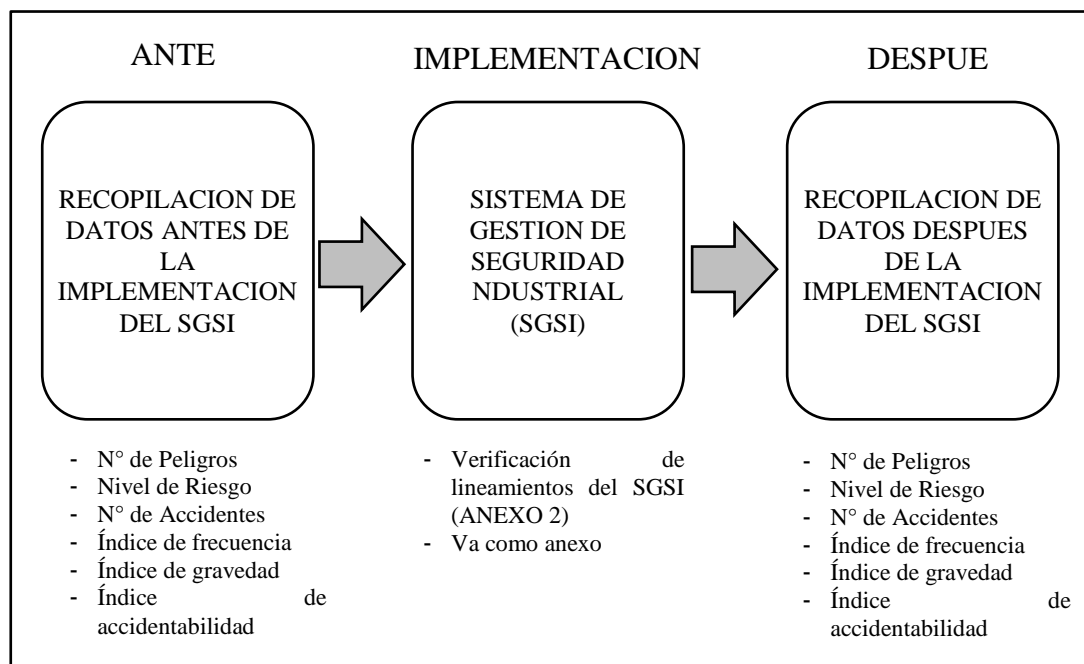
ANTE

RECOPILACION DE DATOS ANTES DE LA IMPLEMENTACION DEL SGSI

- N° de Peligros
- Nivel de Riesgo
- N° de Accidentes
- Índice de frecuencia
- Índice de gravedad
- Índice de accidentabilidad

IMPLEMENTACION

SISTEMA DE GESTION DE SEGURIDAD NDUSTRIAL (SGSI)

- Verificación de lineamientos del SGSI (ANEXO 2)
- Va como anexo

DESPUE

RECOPILACION DE DATOS DESPUES DE LA IMPLEMENTACION DEL SGSI

- N° de Peligros
- Nivel de Riesgo
- N° de Accidentes
- Índice de frecuencia
- Índice de gravedad
- Índice de accidentabilidad